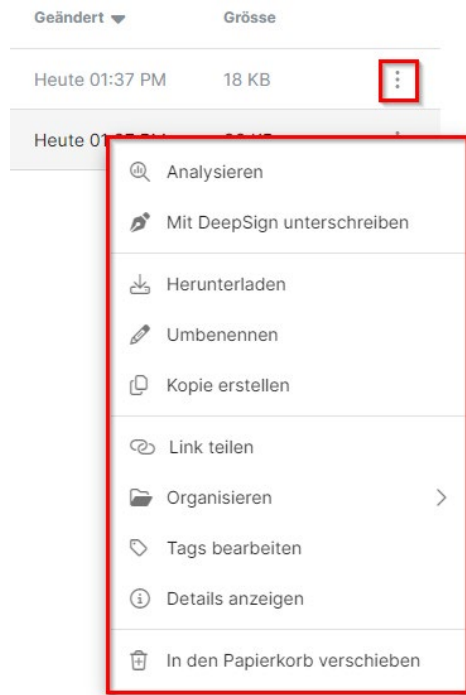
Geändert
Grösse

Heute 01:37 PM
18 KB

Heute 01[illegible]

Analysieren
Mit DeepSign unterschreiben
Herunterladen
Umbenennen
Kopie erstellen
Link teilen
Organisieren
Tags bearbeiten
Details anzeigen
In den Papierkorb verschieben